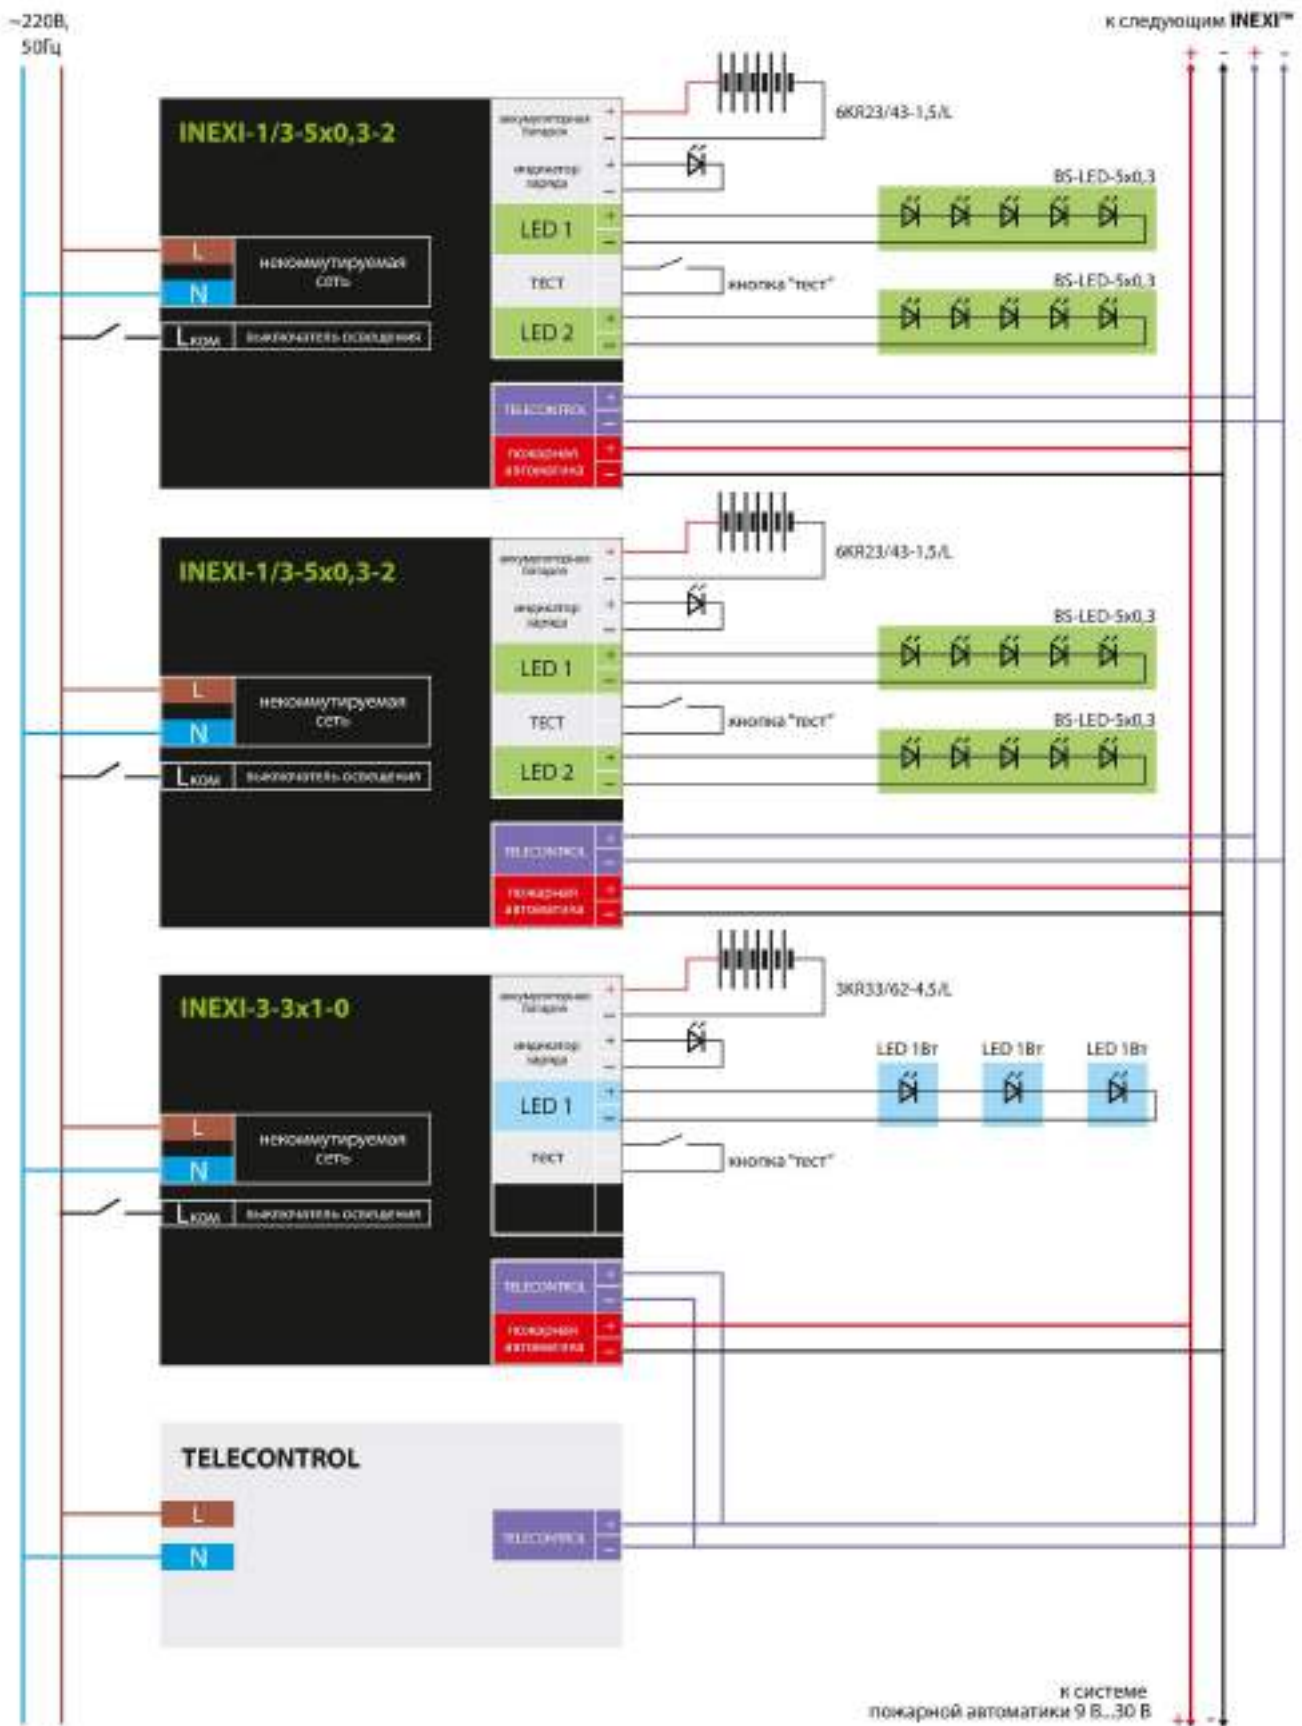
~220В, 50Гц

к следующим INEXI™

+ - + -

INEXI-1/3-5x0,3-2

аккумуляторная батарея + -

6KR23/43-1,5/L

индикатор заряда + -

LED 1 + -

BS-LED-5x0,3

L

N

некоммутируемая сеть

ТЕСТ

кнопка "тест"

BS-LED-5x0,3

$L_{КОМ}$ выключатель освещения

LED 2 + -

TELECONTROL + -

пожарная автоматика + -

INEXI-1/3-5x0,3-2

аккумуляторная батарея + -

6KR23/43-1,5/L

индикатор заряда + -

LED 1 + -

BS-LED-5x0,3

L

N

некоммутируемая сеть

ТЕСТ

кнопка "тест"

BS-LED-5x0,3

$L_{КОМ}$ выключатель освещения

LED 2 + -

TELECONTROL + -

пожарная автоматика + -

INEXI-3-3x1-0

аккумуляторная батарея + -

3KR33/62-4,5/L

индикатор заряда + -

LED 1Вт LED 1Вт LED 1Вт

LED 1 + -

L

N

некоммутируемая сеть

ТЕСТ

кнопка "тест"

$L_{КОМ}$ выключатель освещения

TELECONTROL + -

пожарная автоматика + -

TELECONTROL

L

N

TELECONTROL + -

к системе пожарной автоматики 9 В...30 В

+ -